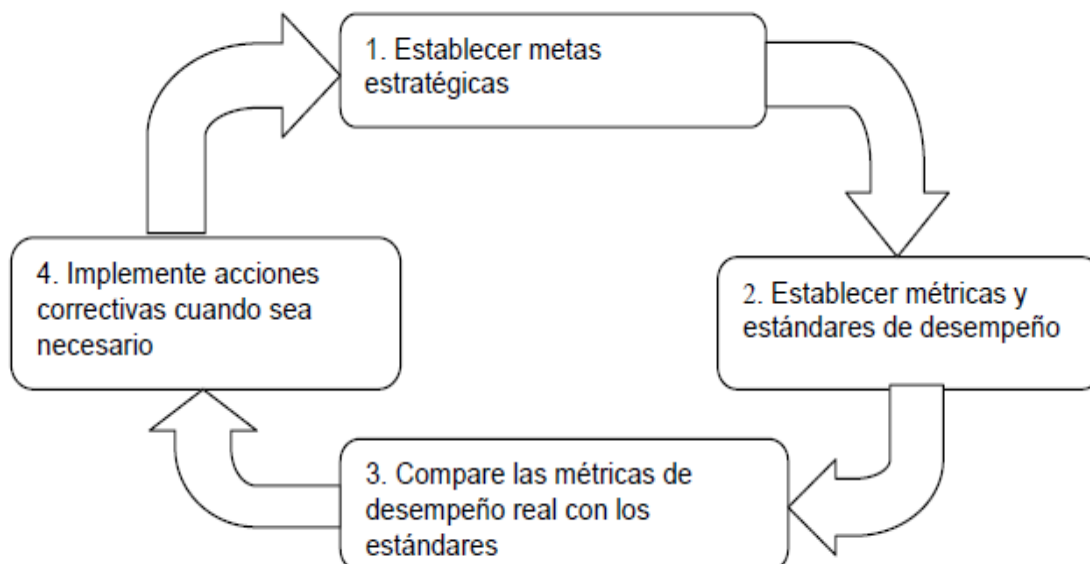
1. Establecer metas estratégicas

2. Establecer métricas y estándares de desempeño

3. Compare las métricas de desempeño real con los estándares

4. Implemente acciones correctivas cuando sea necesario